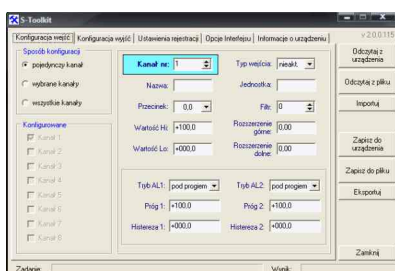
S-Toolkit

Konfiguracja wejść | Konfiguracja wyjść | Ustawienia rejestracji | Opcje Interfejsu | Informacje o urządzeniu

v 2.0.0.115

Sposób konfiguracji
pojedynczy kanał
wybrane kanały
wszystkie kanały

Konfigurowane
Kanał 1
Kanał 2
Kanał 3
Kanał 4
Kanał 5
Kanał 6
Kanał 7
Kanał 8

Kanał nr: 1
Typ wejścia: nieakt.
Nazwa:
Jednostka:
Przecinek: 0,0
Filtr: 0
Wartość Hi: +100,0
Rozszerzenie górne: 0,00
Wartość Lo: +000,0
Rozszerzenie dolne: 0,00

Tryb AL1: pod progiem
Tryb AL2: pod progiem
Próg 1: +100,0
Próg 2: +100,0
Histereza 1: +000,0
Histereza 2: +000,0

Odczytaj z urządzenia
Odczytaj z pliku
Importuj
Zapisz do urządzenia
Zapisz do pliku
Eksportuj
Zamknij

Zadanie:
Wynik: